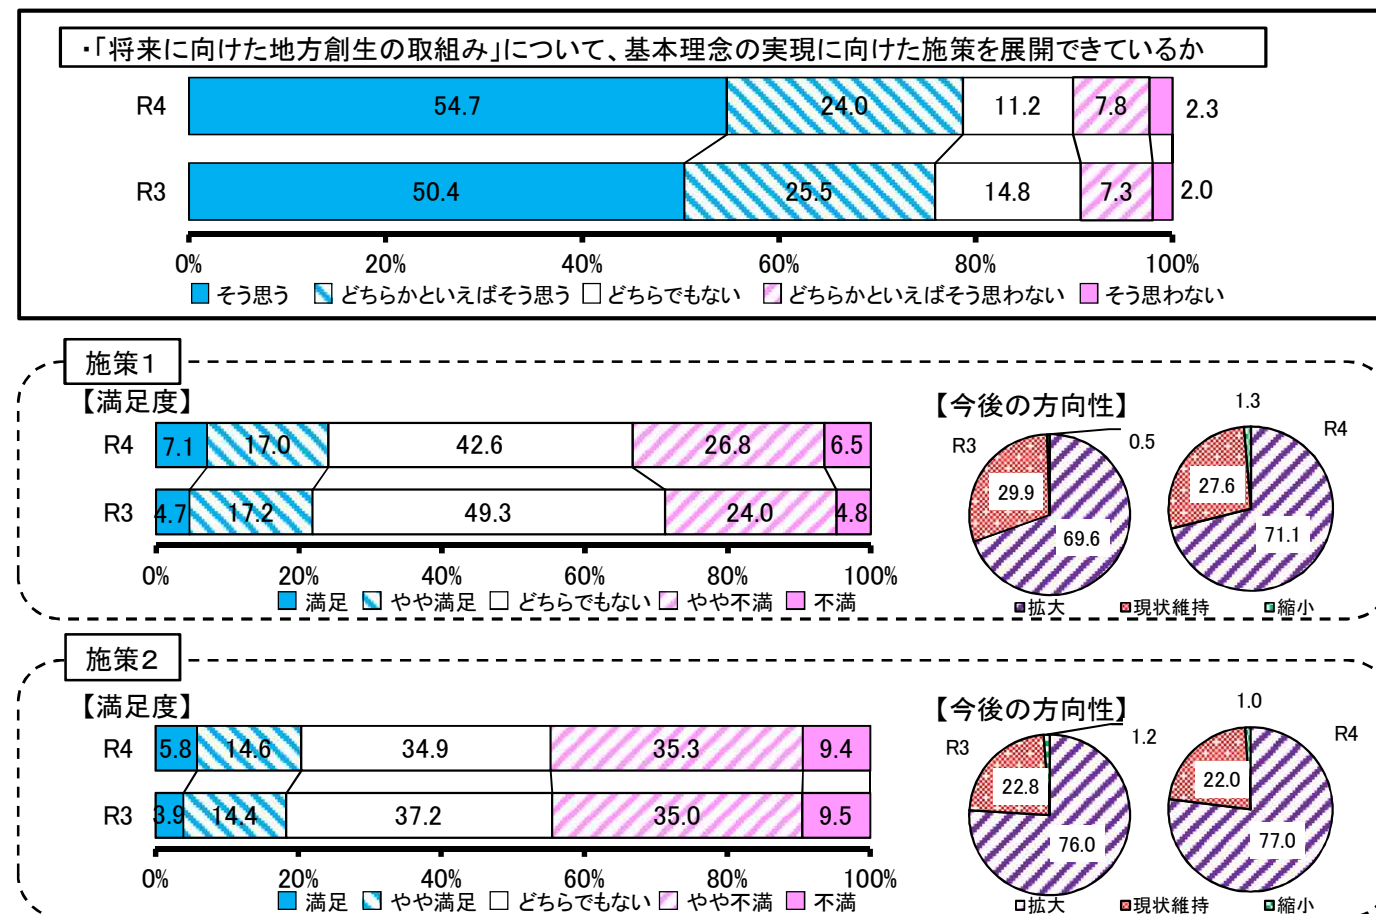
・「将来に向けた地方創生の取組み」について、基本理念の実現に向けた施策を展開できているか

| | | | | | |
|---|---|---|---|---|---|
| R4 | 54.7 | 24.0 | 11.2 | 7.8 | 2.3 |
| R3 | 50.4 | 25.5 | 14.8 | 7.3 | 2.0 |

0% 20% 40% 60% 80% 100%

そう思う　どちらかといえばそう思う　どちらでもない　どちらかといえばそう思わない　そう思わない

施策１

【満足度】

| | | | | | |
|---|---|---|---|---|---|
| R4 | 7.1 | 17.0 | 42.6 | 26.8 | 6.5 |
| R3 | 4.7 | 17.2 | 49.3 | 24.0 | 4.8 |

0% 20% 40% 60% 80% 100%

満足　やや満足　どちらでもない　やや不満　不満

【今後の方向性】

R3 29.9 69.6 0.5

1.3 R4 27.6 71.1

拡大　現状維持　縮小

施策２

【満足度】

| | | | | | |
|---|---|---|---|---|---|
| R4 | 5.8 | 14.6 | 34.9 | 35.3 | 9.4 |
| R3 | 3.9 | 14.4 | 37.2 | 35.0 | 9.5 |

0% 20% 40% 60% 80% 100%

満足　やや満足　どちらでもない　やや不満　不満

【今後の方向性】

R3 1.2 22.8 76.0

1.0 R4 22.0 77.0

拡大　現状維持　縮小